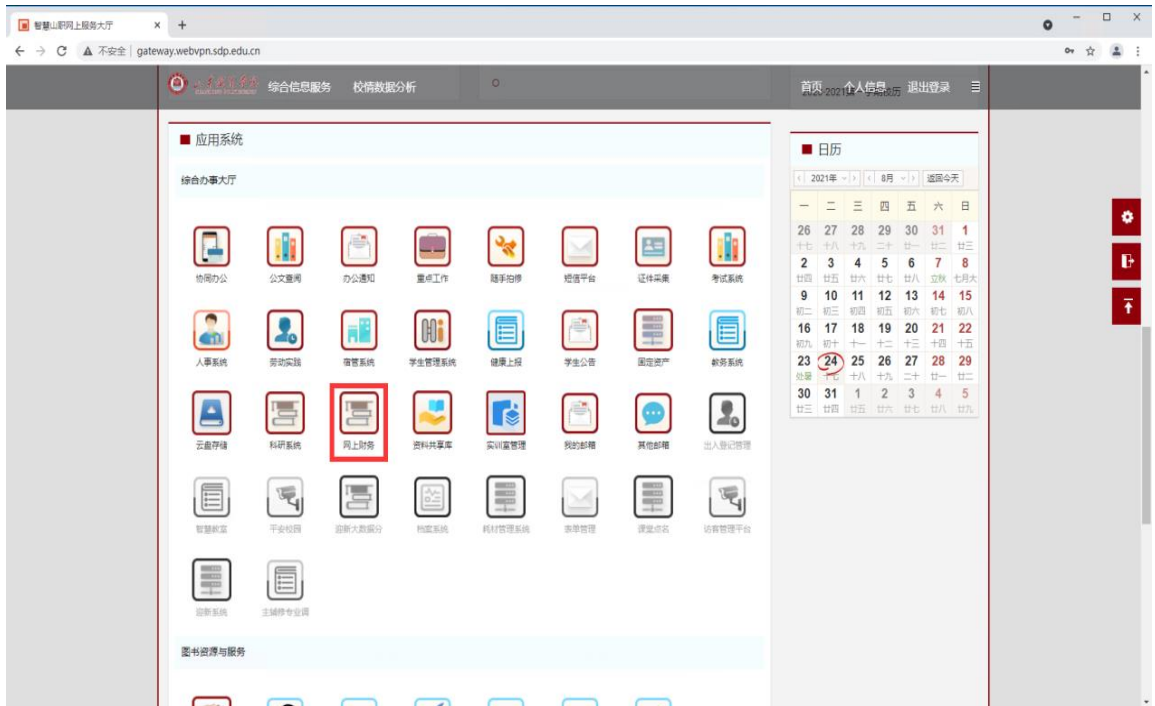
智慧山职网上服务大厅 × +

← → C ▲ 不安全 | gateway.webvpn.sdp.edu.cn

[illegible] 综合信息服务 校情数据分析

首页 个人信息 退出登录

■ 应用系统

综合办事大厅

协同办公 公文查阅 办公通知 重点工作 随手拍修 短信平台 证件采集 考试系统

人事系统 劳动实践 宿管系统 学生管理系统 健康上报 学生公告 固定资产 教务系统

云盘存储 科研系统 网上财务 资料共享库 实训室管理 我的邮箱 其他邮箱 出入登记管理

智慧教室 平安校园 迎新大数据分 档案系统 耗材管理系统 表单管理 课堂点名 访客管理平台

迎新系统 主辅修专业调

图书资源与服务

■ 日历

2021年 8月 返回今天

| 一 | 二 | 三 | 四 | 五 | 六 | 日 |
|---|---|---|---|---|---|---|
| 26 十七 | 27 十八 | 28 十九 | 29 二十 | 30 廿一 | 31 廿二 | 1 廿三 |
| 2 廿四 | 3 廿五 | 4 廿六 | 5 廿七 | 6 廿八 | 7 立秋 | 8 七月大 |
| 9 初二 | 10 初三 | 11 初四 | 12 初五 | 13 初六 | 14 初七 | 15 初八 |
| 16 初九 | 17 初十 | 18 十一 | 19 十二 | 20 十三 | 21 十四 | 22 十五 |
| 23 处暑 | 24 十七 | 25 十八 | 26 十九 | 27 二十 | 28 廿一 | 29 廿二 |
| 30 廿三 | 31 廿四 | 1 廿五 | 2 廿六 | 3 廿七 | 4 廿八 | 5 廿九 |